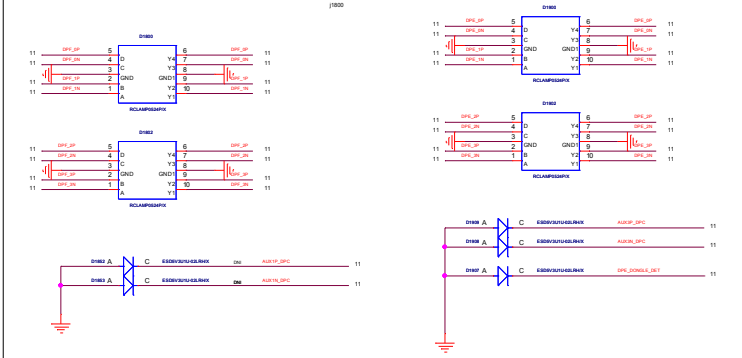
j1800

D1800
11 DPF_2P 5 D Y4 6 DPF_2P 11
11 DPF_2N 4 C Y3 7 DPF_2N 11
11 DPF_1P 3 GND GND1 8 DPF_1P 11
11 DPF_1N 2 B Y2 9 DPF_1N 11
1 A Y1 10
RCLAMP0524PX

D1802
11 DPF_2P 5 D Y4 6 DPF_2P 11
11 DPF_2N 4 C Y3 7 DPF_2N 11
11 DPF_1P 3 GND GND1 8 DPF_1P 11
11 DPF_1N 2 B Y2 9 DPF_1N 11
1 A Y1 10
RCLAMP0524PX

D1852 A C ESD5V3U1U-02LRHX DNI AUX1P_DPC 11
D1853 A C ESD5V3U1U-02LRHX DNI AUX1N_DPC 11

D1900
11 DPE_2P 5 D Y4 6 DPE_2P 11
11 DPE_2N 4 C Y3 7 DPE_2N 11
11 DPE_1P 3 GND GND1 8 DPE_1P 11
11 DPE_1N 2 B Y2 9 DPE_1N 11
1 A Y1 10
RCLAMP0524PX

D1902
11 DPE_2P 5 D Y4 6 DPE_2P 11
11 DPE_2N 4 C Y3 7 DPE_2N 11
11 DPE_1P 3 GND GND1 8 DPE_1P 11
11 DPE_1N 2 B Y2 9 DPE_1N 11
1 A Y1 10
RCLAMP0524PX

D1908 A C ESD5V3U1U-02LRHX AUX3P_DPC 11
D1908 A C ESD5V3U1U-02LRHX AUX3N_DPC 11
D1907 A C ESD5V3U1U-02LRHX DPE_DONGLE_DET 11